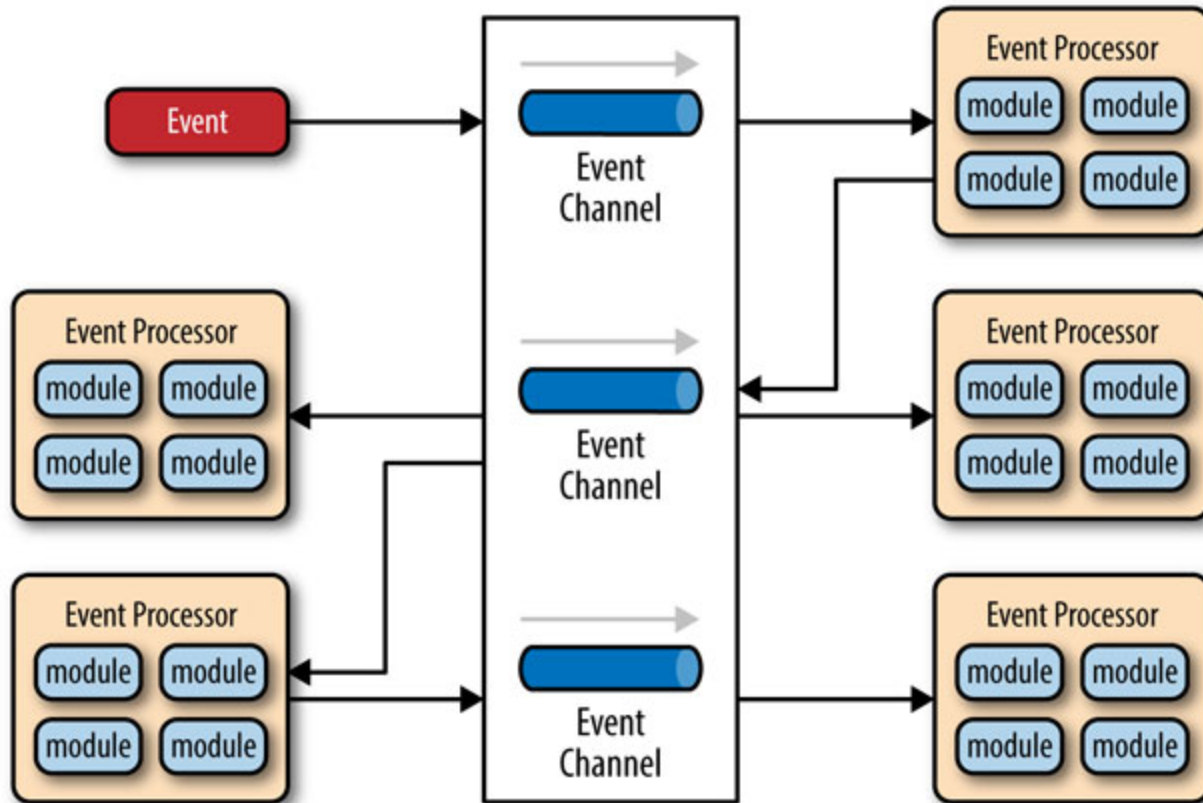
Event

Event Channel

Event Channel

Event Channel

Event Processor
module module
module module

Event Processor
module module
module module

Event Processor
module module
module module

Event Processor
module module
module module

Event Processor
module module
module module